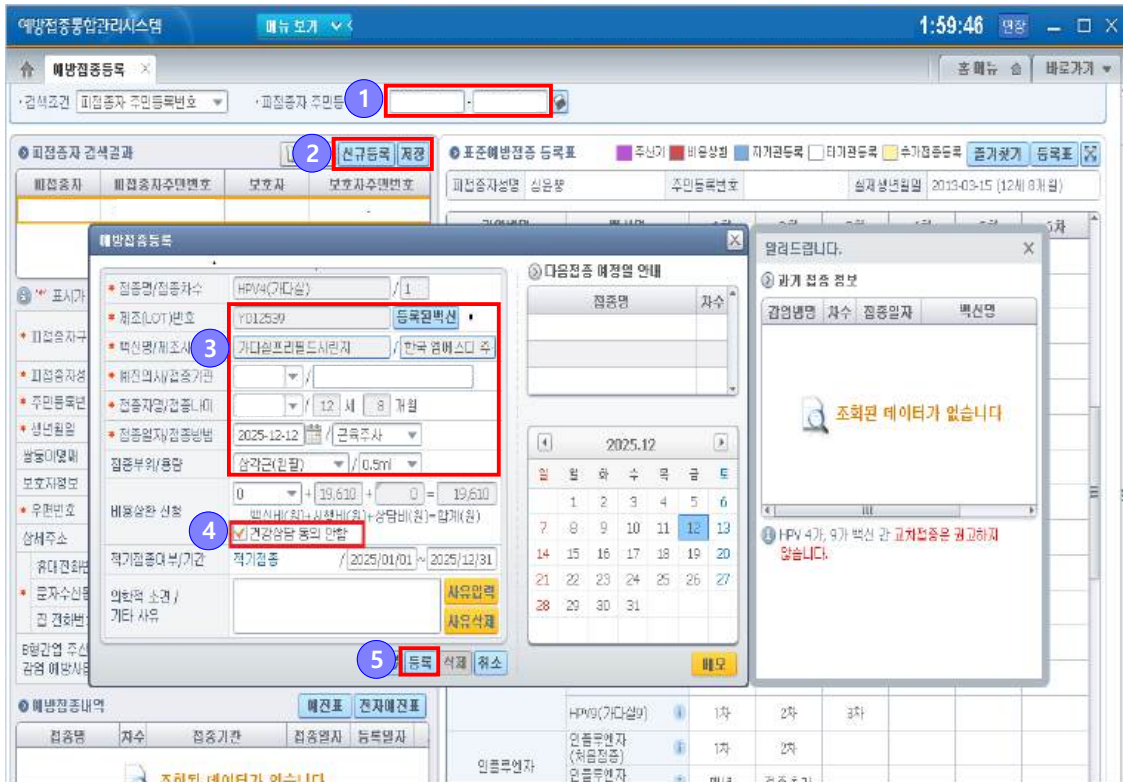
예방접종통합관리시스템 메뉴 보기 1:59:46 연장

예방접종등록 홈메뉴 바로가기

검색조건 피접종자 주민등록번호 · 피접종자 주민등 1 -

피접종자 검색결과 2 신규등록 저장

| 피접종자 | 피접종자주민번호 | 보호자 | 보호자주민번호 |
|---|---|---|---|

표준예방접종 등록표 주신기 비용상환 자기관등록 타기관등록 추가접종등록 즐겨찾기 등록표

피접종자성명 심은명 주민등록번호 실제생년월일 2013-03-15 (12세 8개월)

예방접종등록

접종명/접종차수 HPV4(가다실) / 1
제조(LOT)번호 YD12539 등록된백신
백신명/제조사 3 가다실프리필드시린지 / 한국 엠에스디 주
예진의사/접종기관 /
접종자명/접종나이 / 12 세 8 개월
접종일자/접종방법 2025-12-12 / 근육주사
접종부위/용량 삼각근(왼팔) / 0.5ml
비용상환 신청 0 + 19,610 + 0 = 19,610 백신비(원)+시행비(원)+상담비(원)=합계(원)
4 건강상담 동의 안함
적기접종여부/기간 적기접종 / 2025/01/01 ~ 2025/12/31
의학적 소견 / 기타 사유 사유입력 사유삭제
5 등록 삭제 취소

다음접종 예정일 안내
| 접종명 | 차수 |
|---|---|

2025.12
| 일 | 월 | 화 | 수 | 목 | 금 | 토 |
|---|---|---|---|---|---|---|
| | 1 | 2 | 3 | 4 | 5 | 6 |
| 7 | 8 | 9 | 10 | 11 | 12 | 13 |
| 14 | 15 | 16 | 17 | 18 | 19 | 20 |
| 21 | 22 | 23 | 24 | 25 | 26 | 27 |
| 28 | 29 | 30 | 31 | | | |

닫기

알려드립니다.
과거 접종 정보
| 감염병명 | 차수 | 접종일자 | 백신명 |
|---|---|---|---|

조회된 데이터가 없습니다

HPV 4가, 9가 백신 간 교차접종은 권고하지 않습니다.

표시가 피접종자구 피접종자성 주민등록번 생년월일 쌍둥이여부 보호자정보 우편번호 상세주소 휴대전화번 문자수신동 집 전화번 B형간염 주산 감염 예방사

예방접종내역 예진표 전자예진표
| 접종명 | 차수 | 접종기관 | 접종일자 | 등록일자 |
|---|---|---|---|---|

조회된 데이터가 없습니다

HPV9(가다실9) 1차 2차 3차
인플루엔자 인플루엔자(처음접종) 1차 2차
인플루엔자